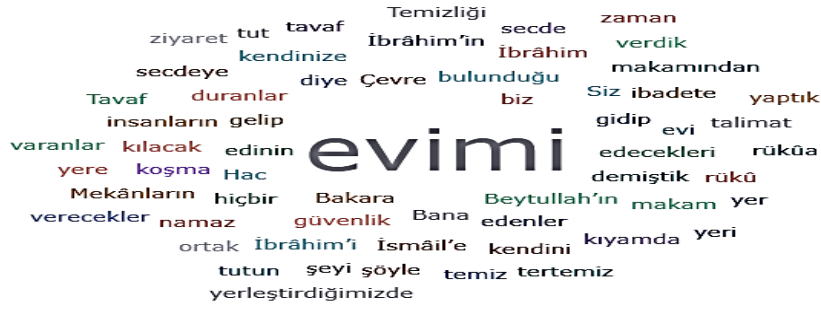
Temizliği
ziyaret tut tavaf secde zaman
kendinize İbrâhim'in İbrâhim verdik
secdeye diye Çevre bulunduğu makamından
Tavaf duranlar biz Siz ibadete yaptık
insanların gelip gidip evi talimat
varanlar kılacak edinin evimi edecekleri rükûa
yere koşma Hac demiştik rükû
Mekânların hiçbir Bakara Beytullah'ın makam yer
verecekler namaz güvenlik Bana edenler
ortak İbrâhim'i İsmâil'e kendini kıyamda yeri
tutun şeyi şöyle temiz tertemiz
yerleştirdiğimizde